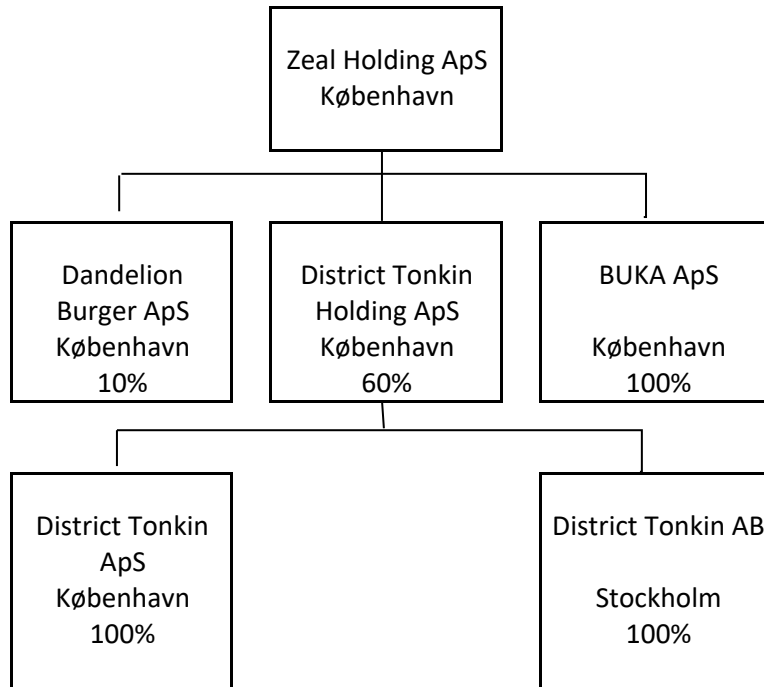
Zeal Holding ApS
København

Dandelion Burger ApS
København
10%

District Tonkin Holding ApS
København
60%

BUKA ApS
København
100%

District Tonkin ApS
København
100%

District Tonkin AB
Stockholm
100%